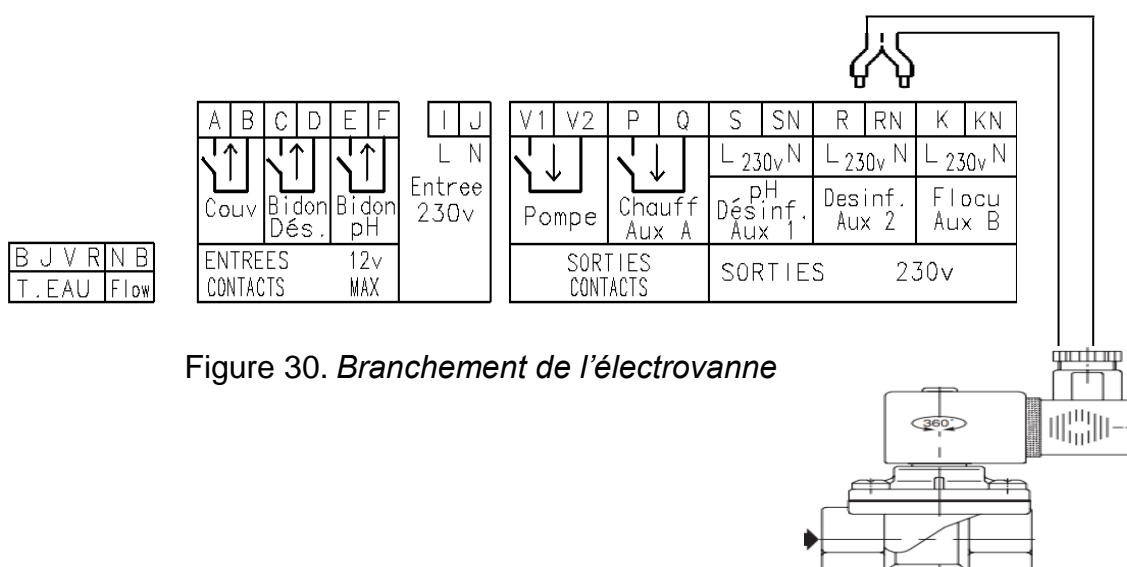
| B | J | V | R | N | B |
|---|---|---|---|---|---|
| T.EAU | | | | Flow | |

| A | B | C | D | E | F |
|---|---|---|---|---|---|
| Couv | | Bidon Dés. | | Bidon pH | |
| ENTREES CONTACTS | | | | 12v MAX | |

| I | J |
|---|---|
| L | N |
| Entree 230v | |

| V1 | V2 | P | Q | S | SN | R | RN | K | KN |
|---|---|---|---|---|---|---|---|---|---|
| | | | | L 230v N | | L 230v N | | L 230v N | |
| Pompe | | Chauff Aux A | | pH Désinf. Aux 1 | | Desinf. Aux 2 | | Flocu Aux B | |
| SORTIES CONTACTS | | | | SORTIES | | | | 230v | |

Figure 30. Branchement de l'électrovanne

360°